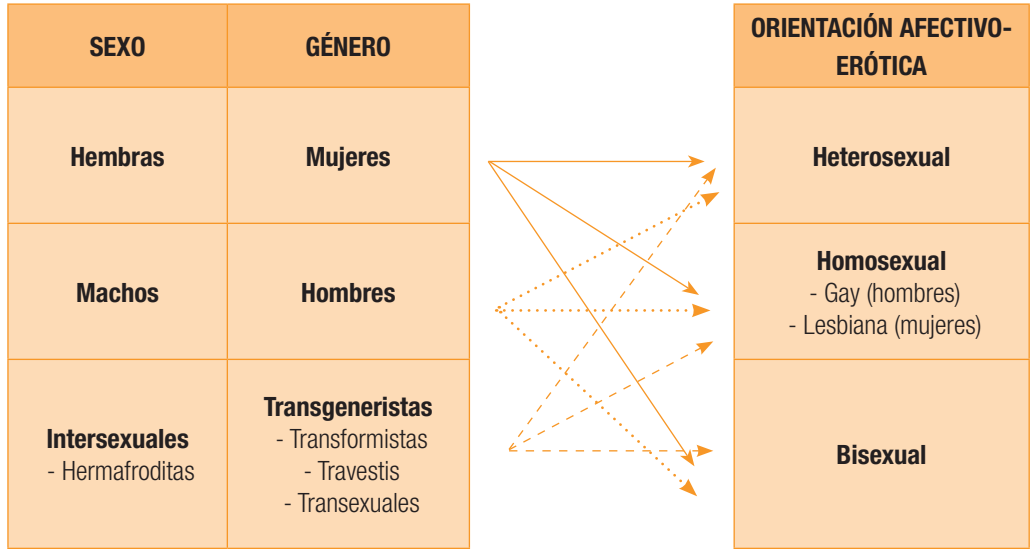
| SEXO | GÉNERO |
|---|---|
| Hembras | Mujeres |
| Machos | Hombres |
| Intersexuales - Hermafroditas | Transgeneristas - Transformistas - Travestis - Transexuales |

| ORIENTACIÓN AFECTIVO-ERÓTICA |
|---|
| Heterosexual |
| Homosexual - Gay (hombres) - Lesbiana (mujeres) |
| Bisexual |